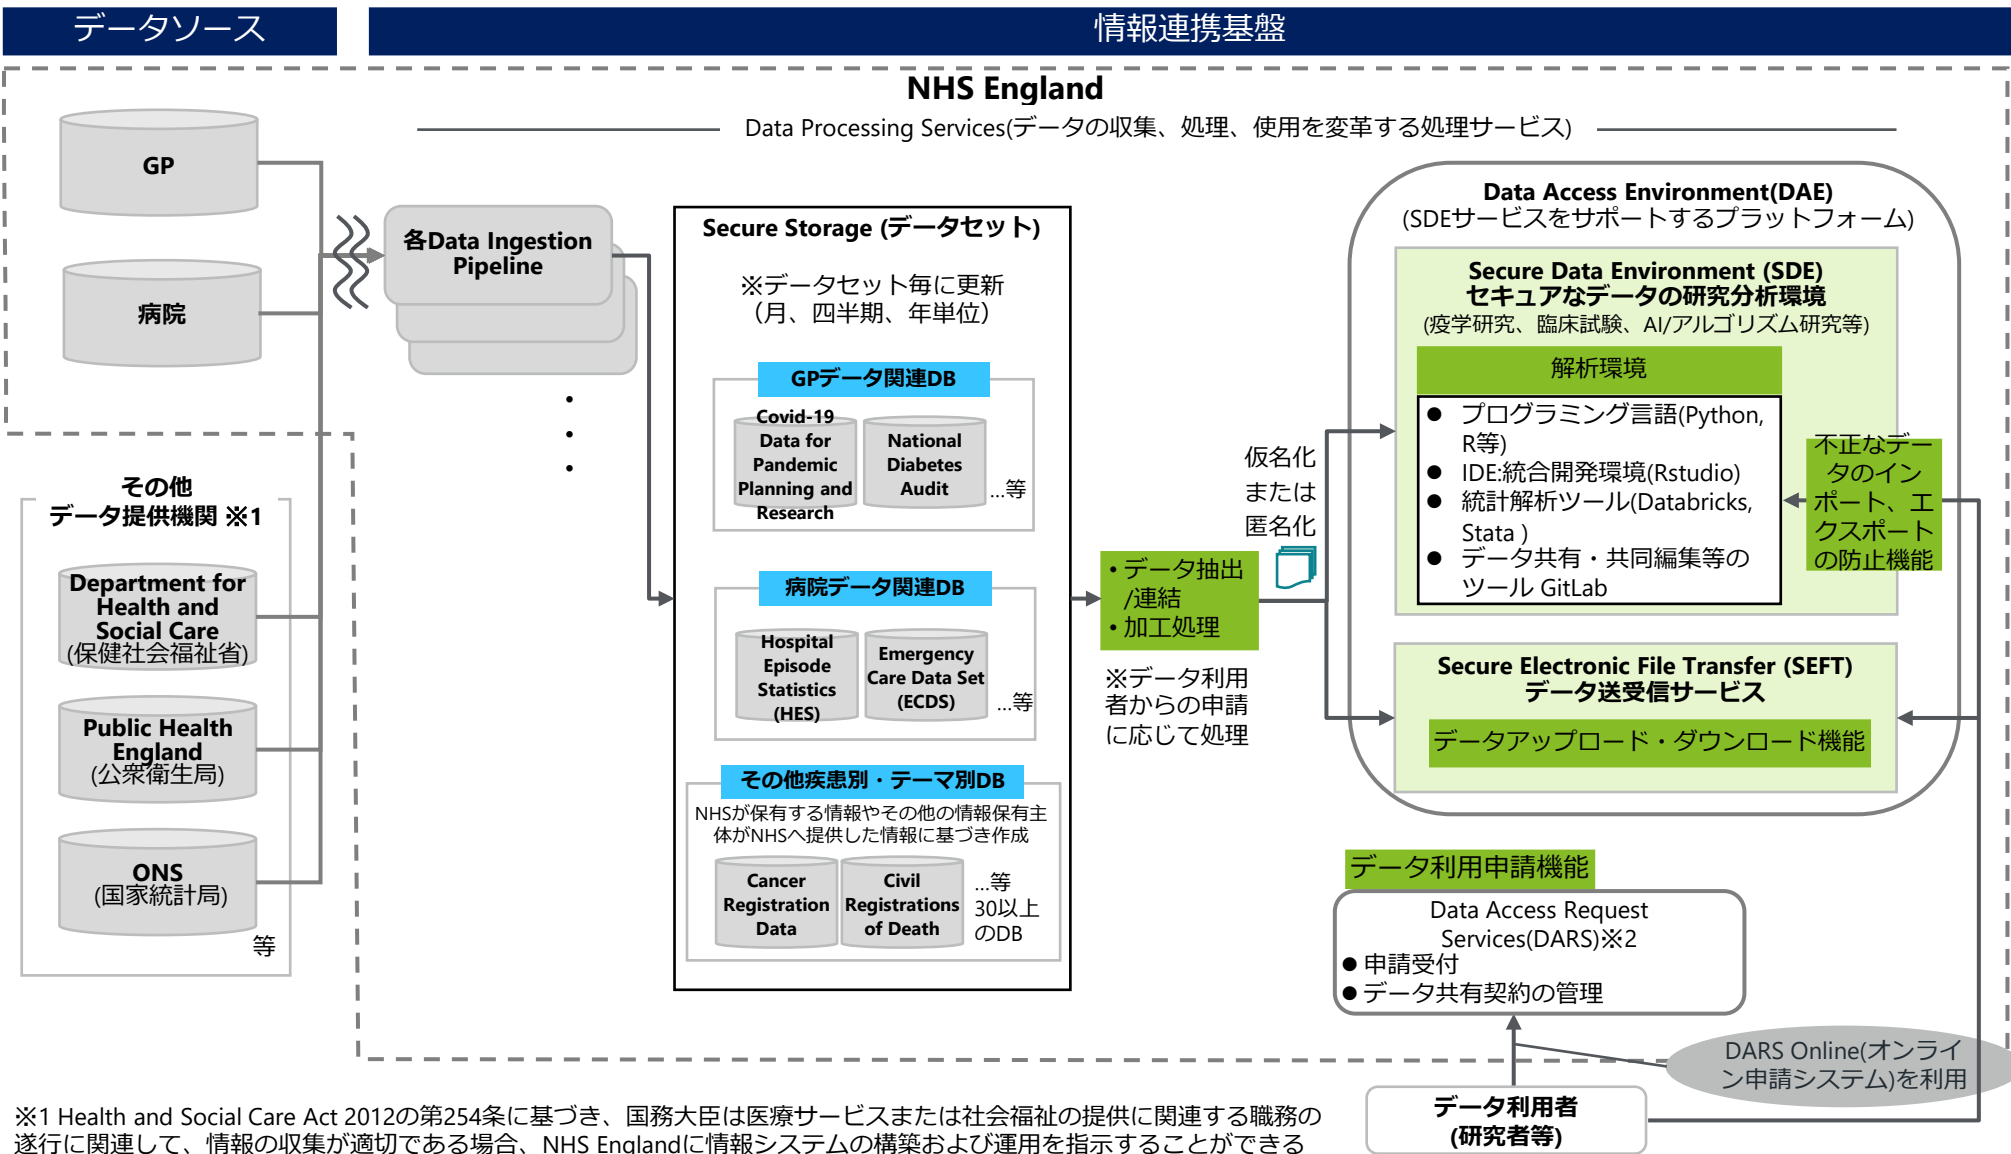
データソース

情報連携基盤

NHS England

Data Processing Services(データの収集、処理、使用を変革する処理サービス)

GP

病院

各Data Ingestion Pipeline

Secure Storage (データセット)

※データセット毎に更新（月、四半期、年単位）

GPデータ関連DB

Covid-19 Data for Pandemic Planning and Research

National Diabetes Audit

...等

病院データ関連DB

Hospital Episode Statistics (HES)

Emergency Care Data Set (ECDS)

...等

その他疾患別・テーマ別DB

NHSが保有する情報やその他の情報保有主体がNHSへ提供した情報に基づき作成

Cancer Registration Data

Civil Registrations of Death

...等 30以上のDB

その他 データ提供機関 ※1

Department for Health and Social Care (保健社会福祉省)

Public Health England (公衆衛生局)

ONS (国家統計局)

等

仮名化 または 匿名化

• データ抽出 /連結
• 加工処理

※データ利用者からの申請に応じて処理

Data Access Environment(DAE)
(SDEサービスをサポートするプラットフォーム)

Secure Data Environment (SDE)
セキュアなデータの研究分析環境
(疫学研究、臨床試験、AI/アルゴリズム研究等)

解析環境

● プログラミング言語(Python, R等)
● IDE:統合開発環境(Rstudio)
● 統計解析ツール(Databricks, Stata )
● データ共有・共同編集等のツール GitLab

不正なデータのインポート、エクスポートの防止機能

Secure Electronic File Transfer (SEFT)
データ送受信サービス

データアップロード・ダウンロード機能

データ利用申請機能

Data Access Request Services(DARS)※2
● 申請受付
● データ共有契約の管理

DARS Online(オンライン申請システム)を利用

データ利用者 (研究者等)

※1 Health and Social Care Act 2012の第254条に基づき、国務大臣は医療サービスまたは社会福祉の提供に関連する職務の遂行に関連して、情報の収集が適切である場合、NHS Englandに情報システムの構築および運用を指示することができる